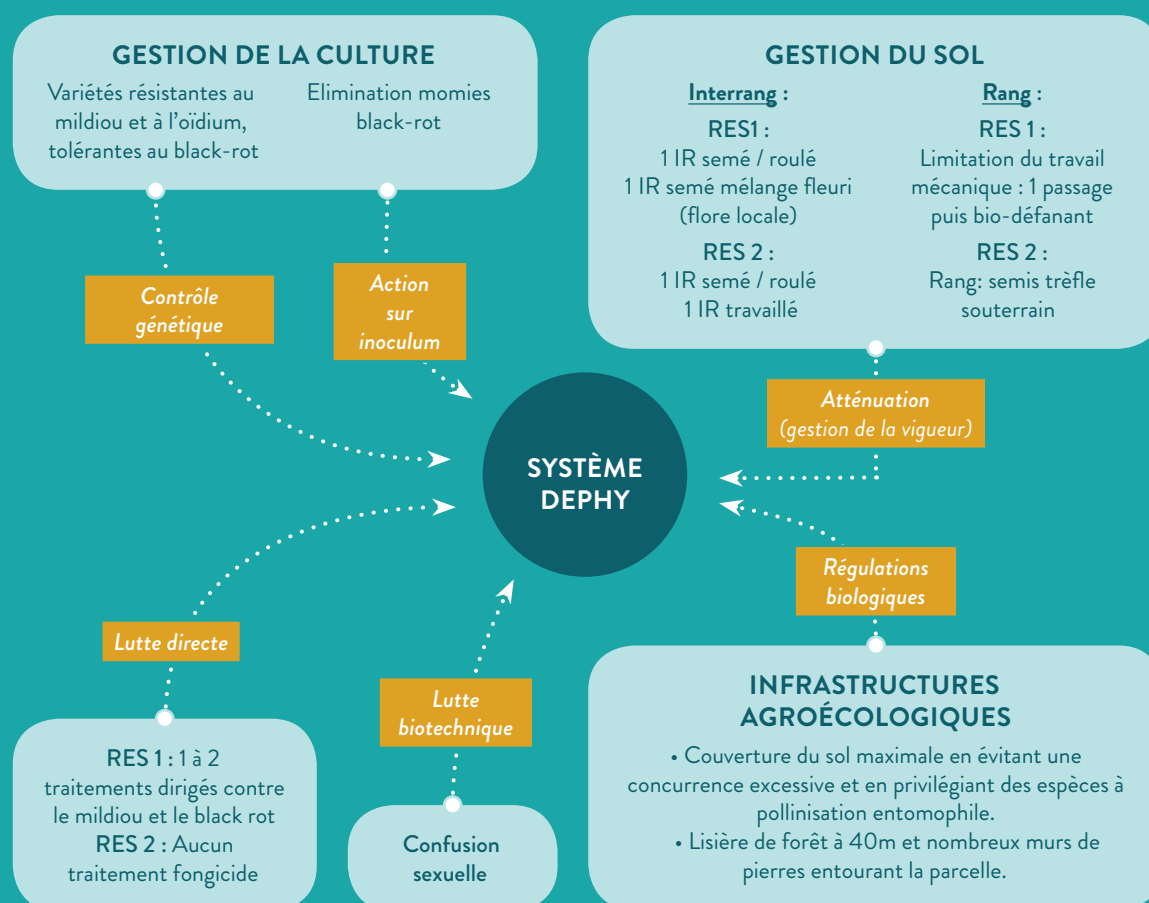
GESTION DE LA CULTURE

Variétés résistantes au mildiou et à l'oïdium, tolérantes au black-rot

Elimination momies black-rot

GESTION DU SOL

Interrang :

RES1 :
1 IR semé / roulé
1 IR semé mélange fleuri (flore locale)

RES 2 :
1 IR semé / roulé
1 IR travaillé

Rang :

RES 1 :
Limitation du travail mécanique : 1 passage puis bio-défanant

RES 2 :
Rang: semis trèfle souterrain

Contrôle génétique

Action sur inoculum

Atténuation (gestion de la vigueur)

SYSTÈME DEPHY

Régulations biologiques

Lutte directe

Lutte biotechnique

RES 1 : 1 à 2 traitements dirigés contre le mildiou et le black rot
RES 2 : Aucun traitement fongicide

Confusion sexuelle

INFRASTRUCTURES AGROÉCOLOGIQUES

• Couverture du sol maximale en évitant une concurrence excessive et en privilégiant des espèces à pollinisation entomophile.
• Lisière de forêt à 40m et nombreux murs de pierres entourant la parcelle.